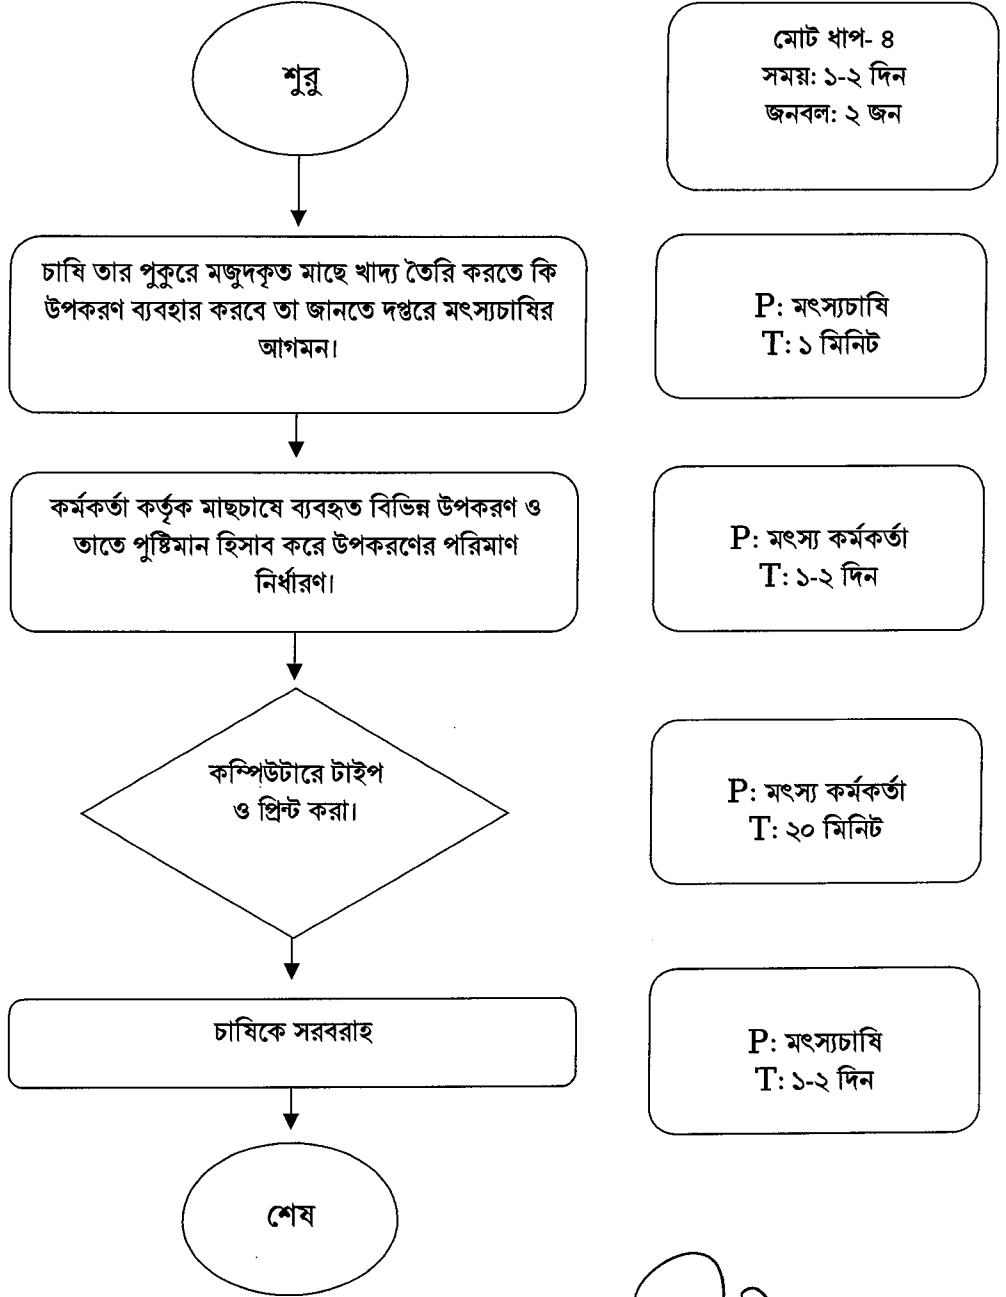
শুরু

মোট ধাপ- ৪
সময়: ১-২ দিন
জনবল: ২ জন

চাষি তার পুকুরে মজুদকৃত মাছে খাদ্য তৈরি করতে কি উপকরণ ব্যবহার করবে তা জানতে দপ্তরে মৎস্যচাষির আগমন।

P: মৎস্যচাষি
T: ১ মিনিট

কর্মকর্তা কর্তৃক মাছচাষে ব্যবহৃত বিভিন্ন উপকরণ ও তাতে পুষ্টিমান হিসাব করে উপকরণের পরিমাণ নির্ধারণ।

P: মৎস্য কর্মকর্তা
T: ১-২ দিন

কম্পিউটারে টাইপ ও প্রিন্ট করা।

P: মৎস্য কর্মকর্তা
T: ২০ মিনিট

চাষিকে সরবরাহ

P: মৎস্যচাষি
T: ১-২ দিন

শেষ